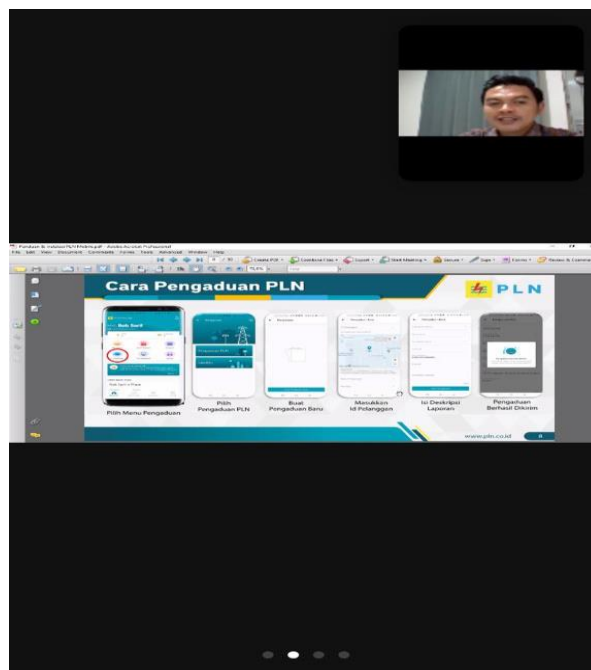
File Edit View Document Comments Forms Tools Advanced Window Help

Create PDF

Combine Files

Export

Start Meeting

Secure

Sign

Forms

Review & Comment

75.6%

Cara Pengaduan PLN

PLN

Pilih Menu Pengaduan

Pilih Pengaduan PLN

Buat Pengaduan Baru

Masukkan Id Pelanggan

Isi Deskripsi Laporan

Pengaduan Berhasil Dikirim

www.pln.co.id